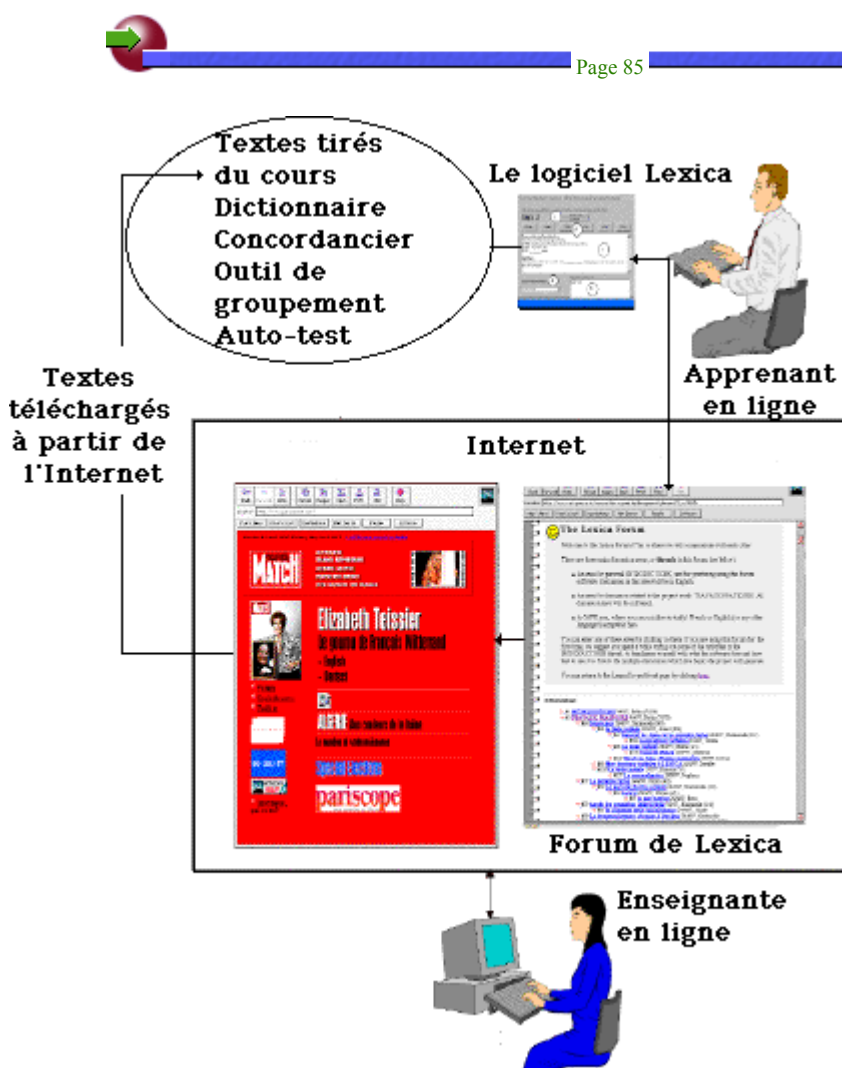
Page 85

Textes tirés du cours
Dictionnaire
Concordancier
Outil de groupement
Auto-test

Le logiciel Lexica

Apprenant en ligne

Textes téléchargés à partir de l'Internet

Internet

MATCH

Elizabeth Teissier

The Lexica Forum

Forum de Lexica

pariscope

Enseignante en ligne